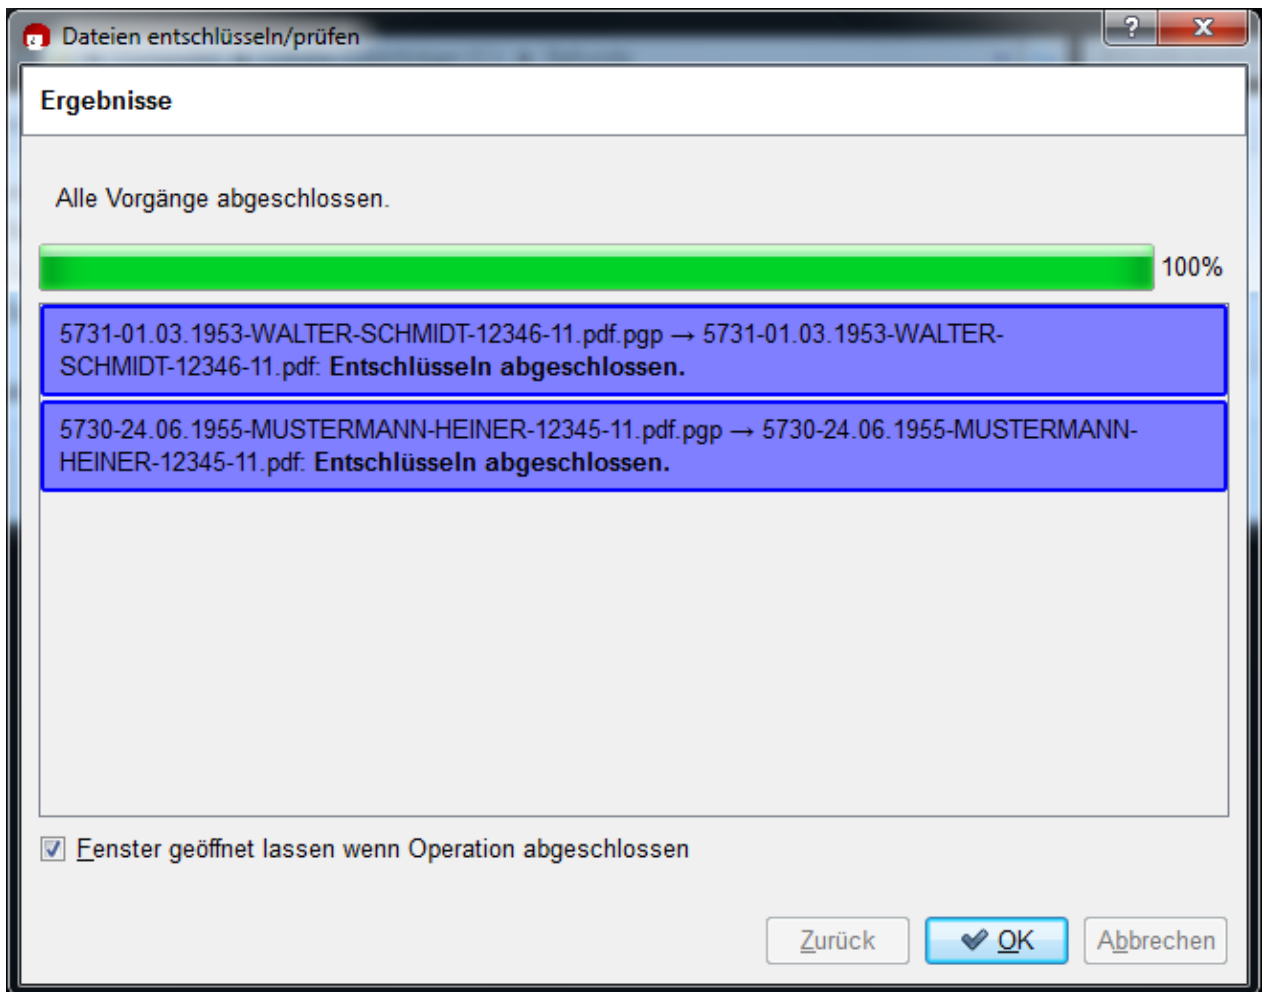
Dateien entschlüsseln/prüfen

?

X

Ergebnisse

Alle Vorgänge abgeschlossen.

100%

5731-01.03.1953-WALTER-SCHMIDT-12346-11.pdf.pgp → 5731-01.03.1953-WALTER-SCHMIDT-12346-11.pdf: **Entschlüsseln abgeschlossen.**

5730-24.06.1955-MUSTERMANN-HEINER-12345-11.pdf.pgp → 5730-24.06.1955-MUSTERMANN-HEINER-12345-11.pdf: **Entschlüsseln abgeschlossen.**

Fenster geöffnet lassen wenn Operation abgeschlossen

Zurück

OK

Abbrechen